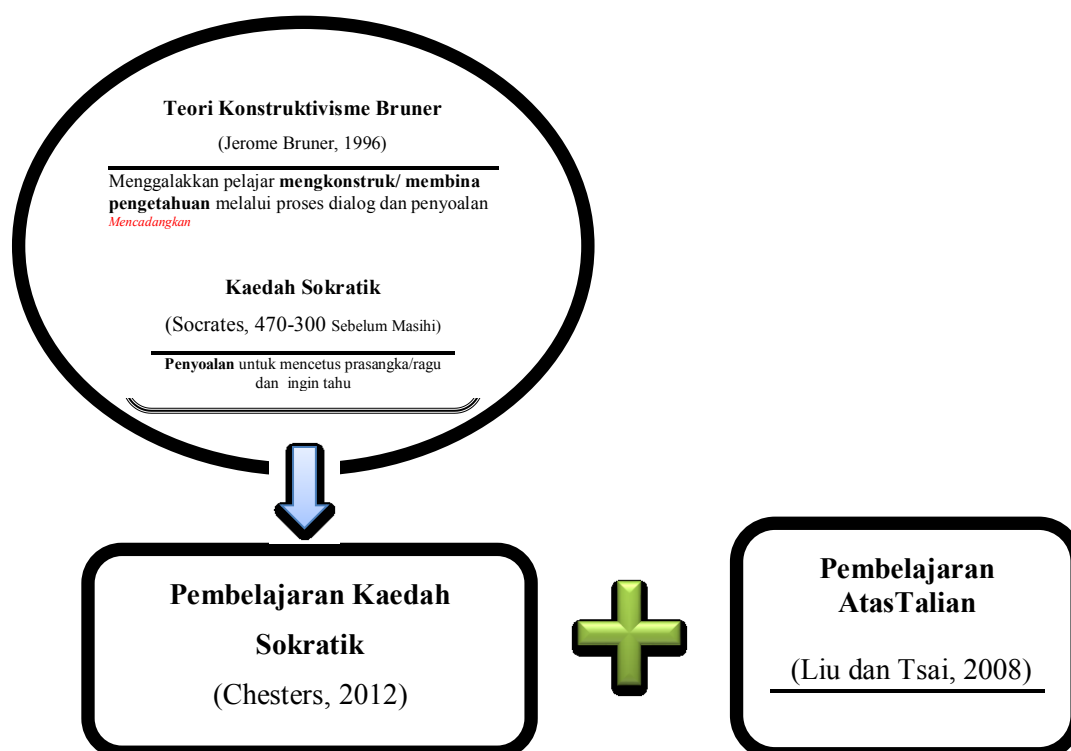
Teori Konstruktivisme Bruner

(Jerome Bruner, 1996)

Menggalakkan pelajar **mengkonstruk/ membina pengetahuan** melalui proses dialog dan penyoalan

Mencadangkan

Kaedah Sokratik

(Socrates, 470-300 Sebelum Masihi)

**Penyoalan** untuk mencetus prasangka/ragu dan ingin tahu

Pembelajaran Kaedah Sokratik

(Chesters, 2012)

Pembelajaran AtasTalian

(Liu dan Tsai, 2008)